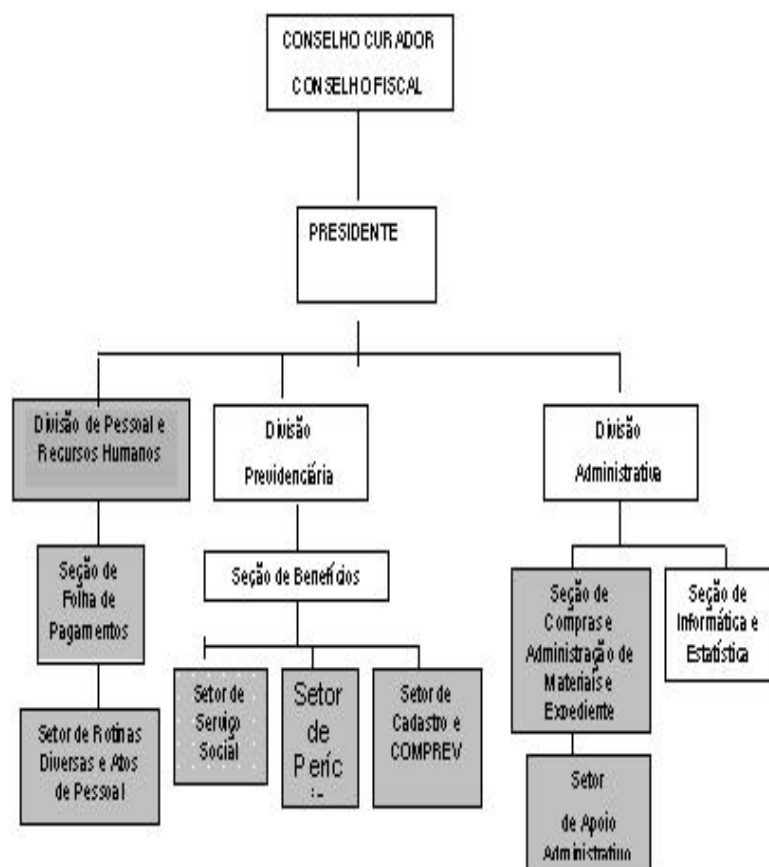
CONSELHO CURADOR
CONSELHO FISCAL

PRESIDENTE

Divisão de Pessoal e Recursos Humanos

Divisão Previdenciária

Divisão Administrativa

Seção de Folha de Pagamentos

Setor de Rotinas Diversas e Atos de Pessoal

Seção de Benefícios

Setor de Serviço Social

Setor de Períc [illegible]

Setor de Cadastro e COMPREV

Seção de Compras e Administração de Materiais e Expediente

Seção de Informática e Estatística

Setor de Apoio Administrativo